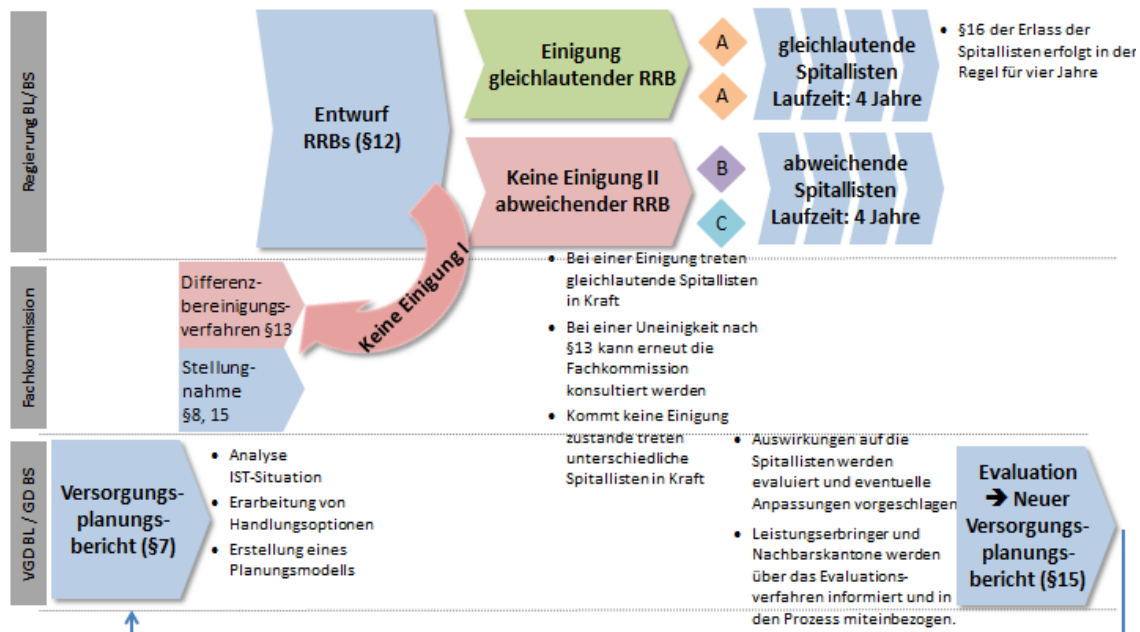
Regierung BL/BS

Entwurf RRBs (§12)

Einigung gleichlautender RRB

A

A

gleichlautende Spitallisten Laufzeit: 4 Jahre

• §16 der Erlass der Spitallisten erfolgt in der Regel für vier Jahre

Keine Einigung II abweichender RRB

B

C

abweichende Spitallisten Laufzeit: 4 Jahre

Keine Einigung I

Fachkommission

Differenzbereinigungsverfahren §13

Stellungnahme §8, 15

• Bei einer Einigung treten gleichlautende Spitallisten in Kraft
• Bei einer Uneinigkeit nach §13 kann erneut die Fachkommission konsultiert werden
• Kommt keine Einigung zustande treten unterschiedliche Spitallisten in Kraft

VGD BL / GD BS

Versorgungsplanungsbericht (§7)

• Analyse IST-Situation
• Erarbeitung von Handlungsoptionen
• Erstellung eines Planungsmodells

• Auswirkungen auf die Spitallisten werden evaluiert und eventuelle Anpassungen vorgeschlagen
• Leistungserbringer und Nachbarskantone werden über das Evaluationsverfahren informiert und in den Prozess miteinbezogen.

Evaluation → Neuer Versorgungsplanungsbericht (§15)